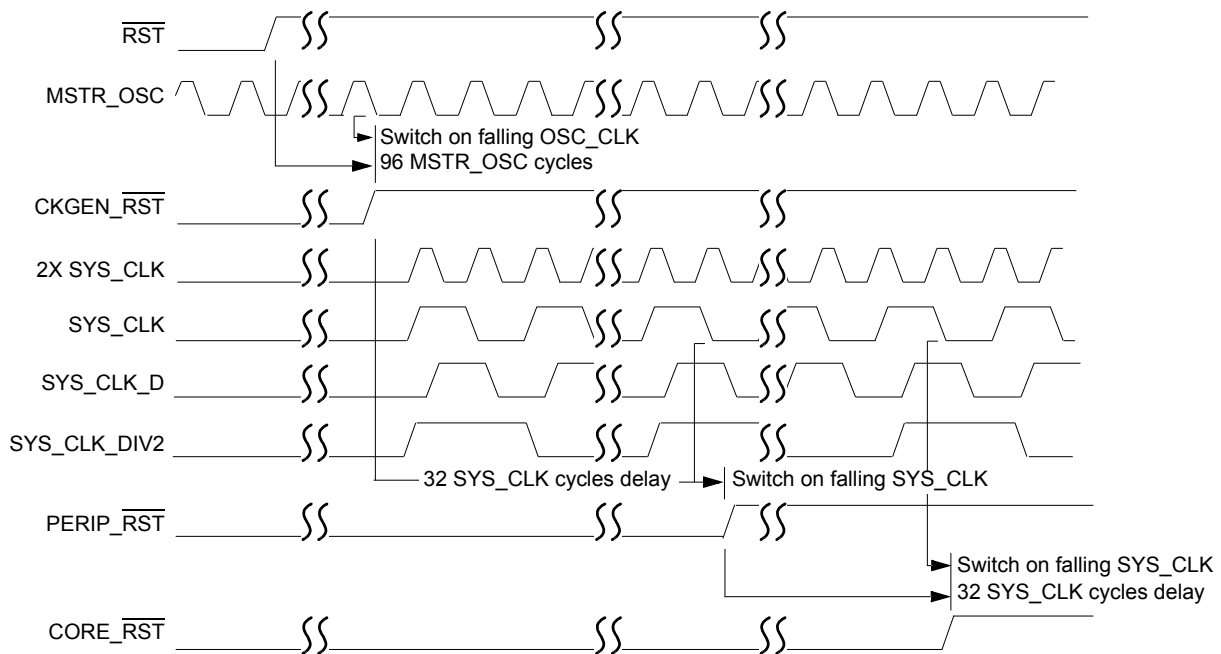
$\overline{RST}$

MSTR_OSC

Switch on falling OSC_CLK
96 MSTR_OSC cycles

CKGEN_$\overline{RST}$

2X SYS_CLK

SYS_CLK

SYS_CLK_D

SYS_CLK_DIV2

32 SYS_CLK cycles delay

Switch on falling SYS_CLK

PERIP_$\overline{RST}$

Switch on falling SYS_CLK
32 SYS_CLK cycles delay

CORE_$\overline{RST}$